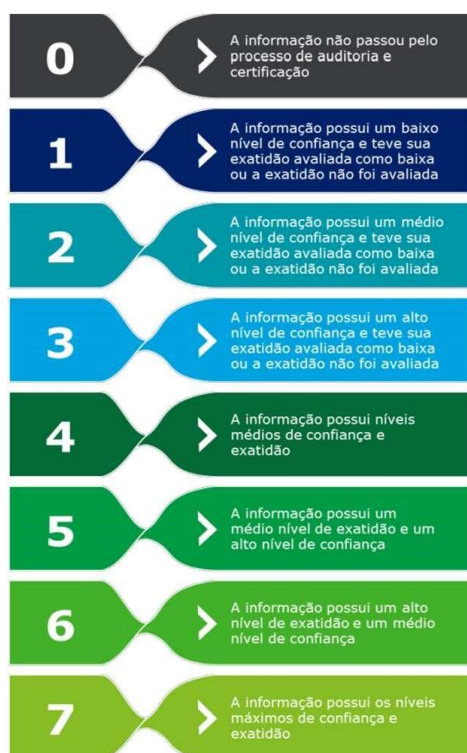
0

A informação não passou pelo processo de auditoria e certificação

1

A informação possui um baixo nível de confiança e teve sua exatidão avaliada como baixa ou a exatidão não foi avaliada

2

A informação possui um médio nível de confiança e teve sua exatidão avaliada como baixa ou a exatidão não foi avaliada

3

A informação possui um alto nível de confiança e teve sua exatidão avaliada como baixa ou a exatidão não foi avaliada

4

A informação possui níveis médios de confiança e exatidão

5

A informação possui um médio nível de exatidão e um alto nível de confiança

6

A informação possui um alto nível de exatidão e um médio nível de confiança

7

A informação possui os níveis máximos de confiança e exatidão